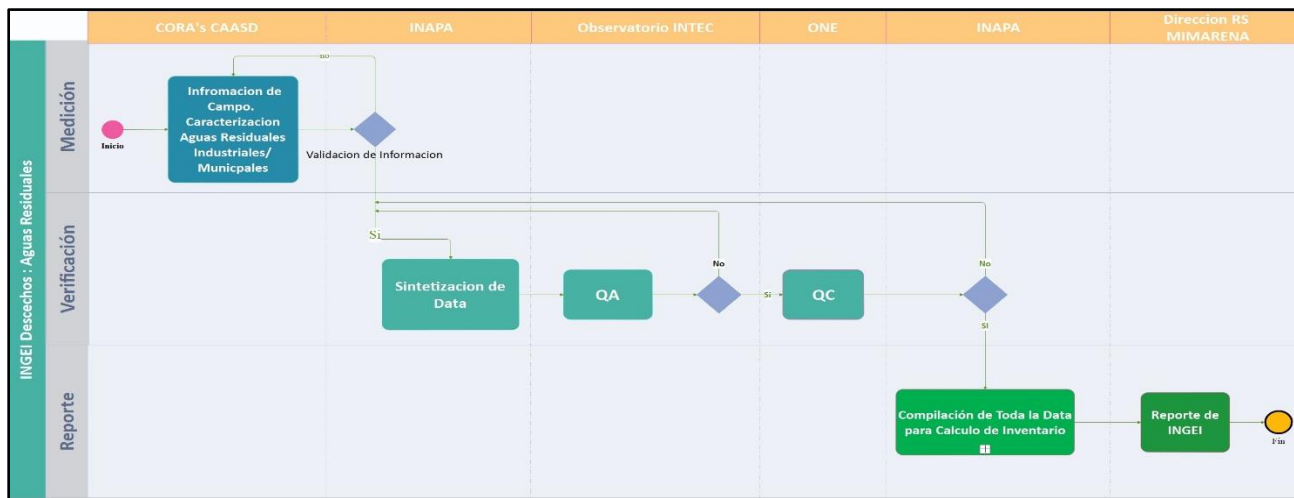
CORA's CAASD | INAPA | Observatorio INTEC | ONE | INAPA | Direccion RS MIMARENA

INGEI Descechos : Aguas Residuales

Medición

Inicio

no

Infromacion de Campo. Caracterizacion Aguas Residuales Industriales/ Municpales

Validacion de Informacion

Verificación

Si

Sintetizacion de Data

QA

No

Si

QC

No

SI

Reporte

Compilación de Toda la Data para Calculo de Inventario

Reporte de INGEI

Fin